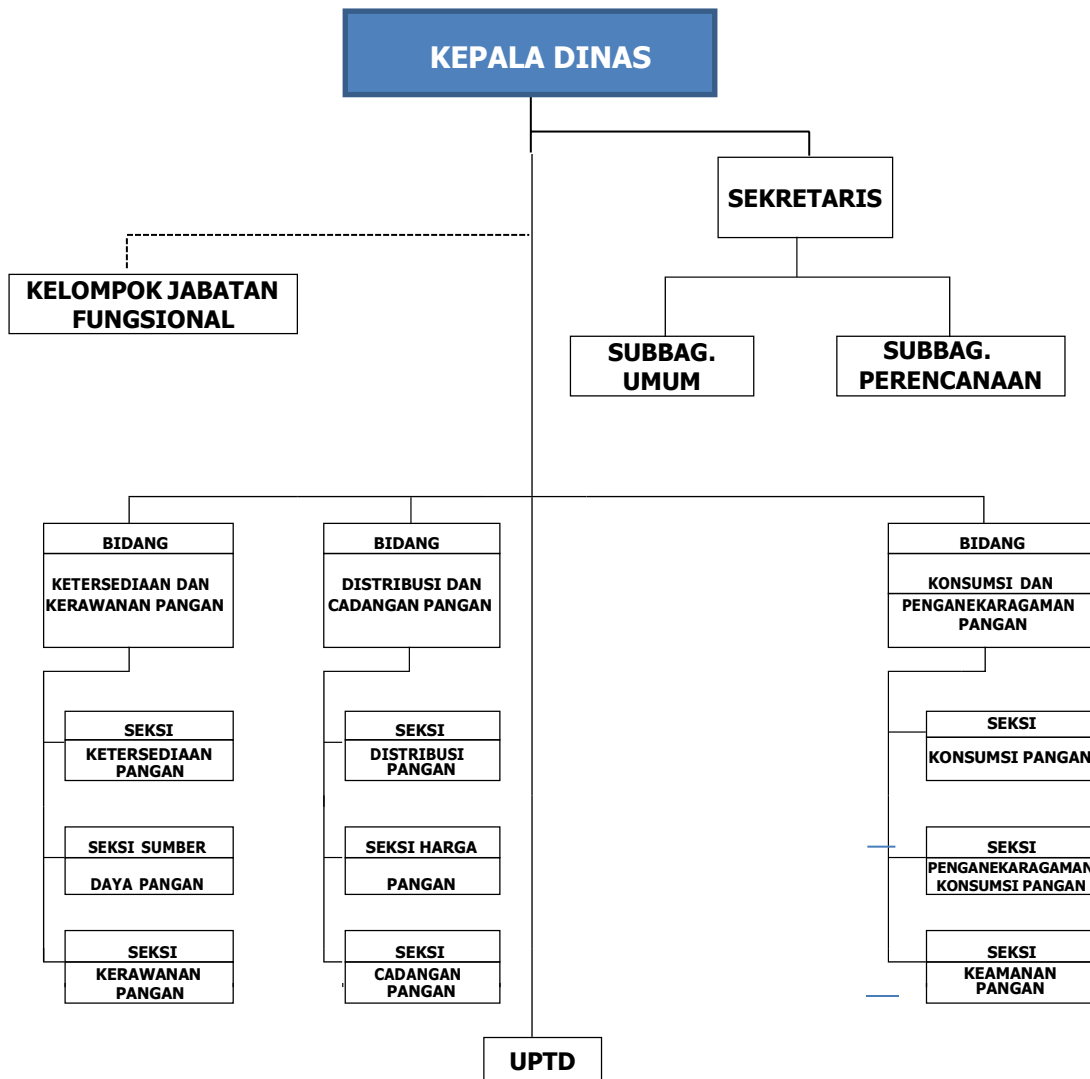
KEPALA DINAS

SEKRETARIS

KELOMPOK JABATAN FUNGSIONAL

SUBBAG. UMUM

SUBBAG. PERENCANAAN

BIDANG

KETERSEDIAAN DAN KERAWANAN PANGAN

SEKSI KETERSEDIAAN PANGAN

SEKSI SUMBER DAYA PANGAN

SEKSI KERAWANAN PANGAN

BIDANG

DISTRIBUSI DAN CADANGAN PANGAN

SEKSI DISTRIBUSI PANGAN

SEKSI HARGA PANGAN

SEKSI CADANGAN PANGAN

BIDANG

KONSUMSI DAN PENGANEKARAGAMAN PANGAN

SEKSI KONSUMSI PANGAN

SEKSI PENGANEKARAGAMAN KONSUMSI PANGAN

SEKSI KEAMANAN PANGAN

UPTD